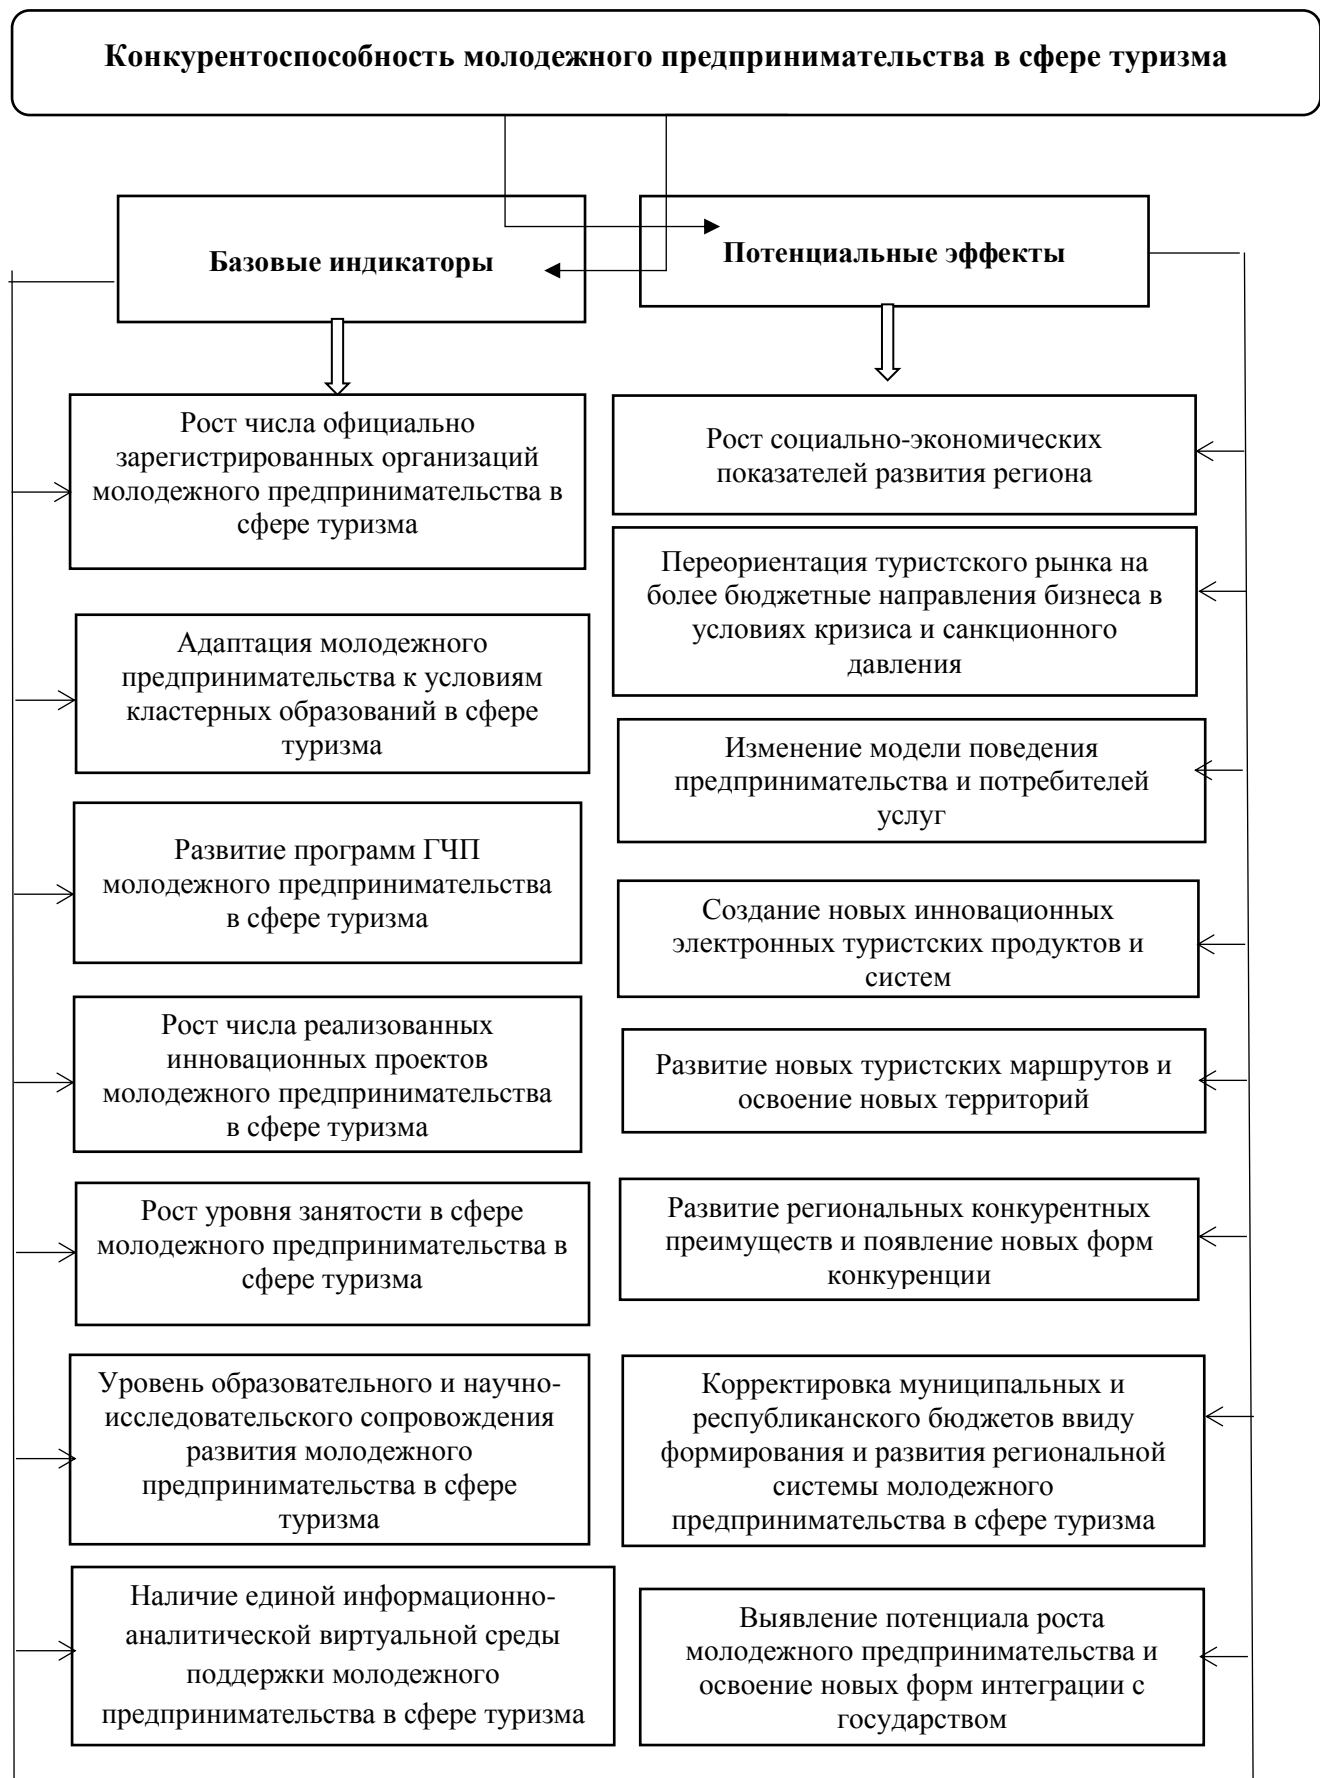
Конкурентоспособность молодежного предпринимательства в сфере туризма

Базовые индикаторы

Потенциальные эффекты

Рост числа официально зарегистрированных организаций молодежного предпринимательства в сфере туризма

Адаптация молодежного предпринимательства к условиям кластерных образований в сфере туризма

Развитие программ ГЧП молодежного предпринимательства в сфере туризма

Рост числа реализованных инновационных проектов молодежного предпринимательства в сфере туризма

Рост уровня занятости в сфере молодежного предпринимательства в сфере туризма

Уровень образовательного и научно-исследовательского сопровождения развития молодежного предпринимательства в сфере туризма

Наличие единой информационно-аналитической виртуальной среды поддержки молодежного предпринимательства в сфере туризма

Рост социально-экономических показателей развития региона

Переориентация туристского рынка на более бюджетные направления бизнеса в условиях кризиса и санкционного давления

Изменение модели поведения предпринимательства и потребителей услуг

Создание новых инновационных электронных туристских продуктов и систем

Развитие новых туристских маршрутов и освоение новых территорий

Развитие региональных конкурентных преимуществ и появление новых форм конкуренции

Корректировка муниципальных и республиканского бюджетов ввиду формирования и развития региональной системы молодежного предпринимательства в сфере туризма

Выявление потенциала роста молодежного предпринимательства и освоение новых форм интеграции с государством